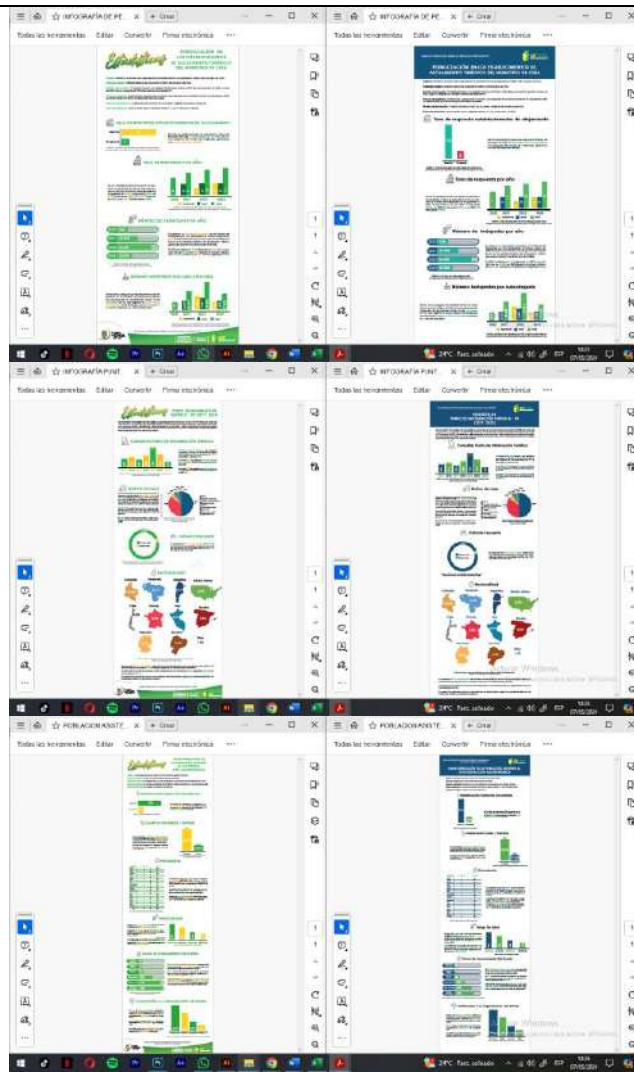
INFOGRAFÍA DE PE
+ Crear
Todas las herramientas Editar Convertir Firma electrónica

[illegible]
POBLACIÓN EN SITUACIÓN DE ACUARTELAMIENTO SANITARIO DEL MUNICIPIO DE CHÍA

INFOGRAFÍA DE PE
+ Crear
Todas las herramientas Editar Convertir Firma electrónica

POBLACIÓN EN SITUACIÓN DE ACUARTELAMIENTO SANITARIO DEL MUNICIPIO DE CHÍA
Tasa de respuesta establecimientos de alojamiento
Tasa de respuesta por año
Número de bodegas por año
Número bodegas por subcategoría

Activar Windows

24°C Parc. soleado

INFOGRAFÍA PINT
+ Crear
Todas las herramientas Editar Convertir Firma electrónica

INFOGRAFÍA PINT
+ Crear
Todas las herramientas Editar Convertir Firma electrónica

Activar Windows

24°C Parc. soleado

POBLACIÓN INSITE
+ Crear
Todas las herramientas Editar Convertir Firma electrónica

POBLACIÓN INSITE
+ Crear
Todas las herramientas Editar Convertir Firma electrónica

Activar Windows

24°C Parc. soleado